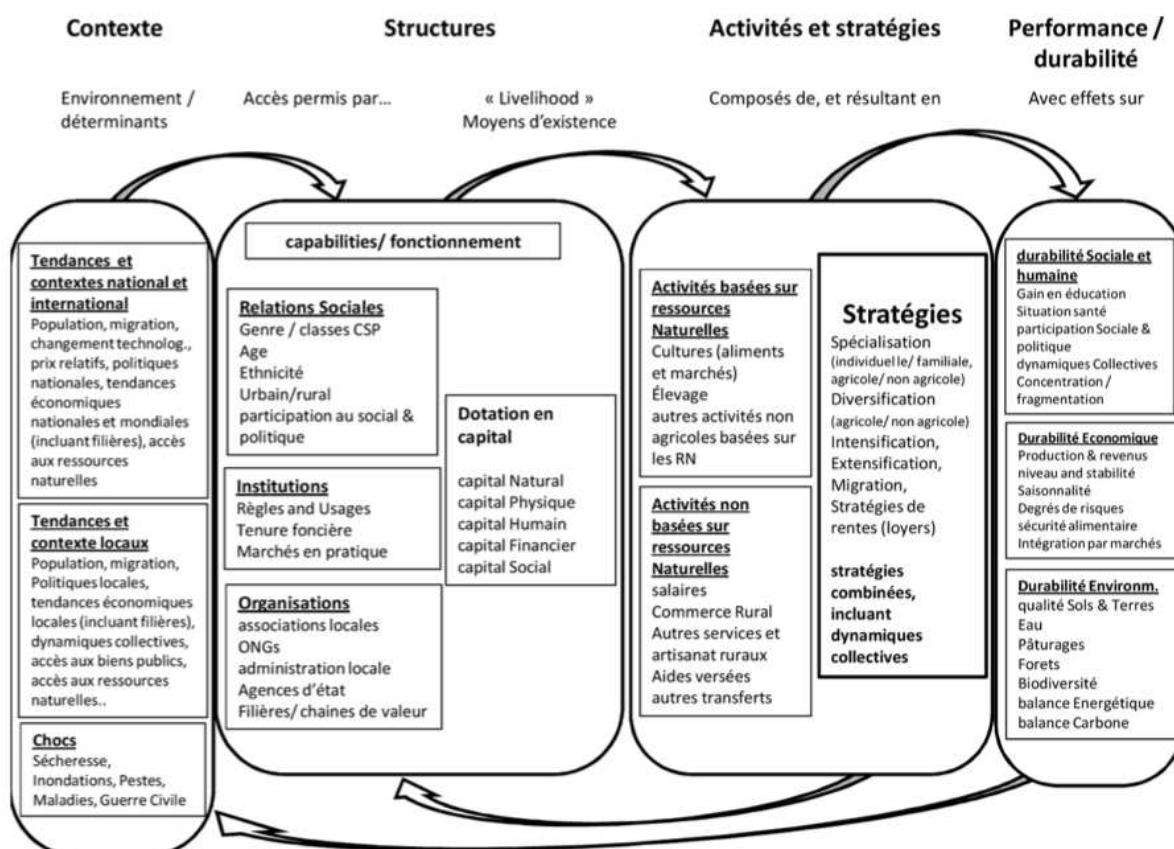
Contexte

Structures

Activités et stratégies

Performance / durabilité

Environnement / déterminants

Accès permis par…

« Livelihood » Moyens d'existence

Composés de, et résultant en

Avec effets sur

Tendances et contextes national et international
Population, migration, changement technolog., prix relatifs, politiques nationales, tendances économiques nationales et mondiales (incluant filières), accès aux ressources naturelles

Tendances et contexte locaux
Population, migration, Politiques locales, tendances économiques locales (incluant filières), dynamiques collectives, accès aux biens publics, accès aux ressources naturelles..

Chocs
Sécheresse, Inondations, Pestes, Maladies, Guerre Civile

capabilities/ fonctionnement

Relations Sociales
Genre / classes CSP
Age
Ethnicité
Urbain/rural
participation au social & politique

Institutions
Règles and Usages
Tenure foncière
Marchés en pratique

Organisations
associations locales
ONGs
administration locale
Agences d'état
Filières/ chaines de valeur

Dotation en capital
capital Natural
capital Physique
capital Humain
capital Financier
capital Social

Activités basées sur ressources Naturelles
Cultures (aliments et marchés)
Élevage
autres activités non agricoles basées sur les RN

Activités non basées sur ressources Naturelles
salaires
Commerce Rural
Autres services et artisanat ruraux
Aides versées
autres transferts

Stratégies
Spécialisation (individuel le/ familiale, agricole/ non agricole)
Diversification (agricole/ non agricole)
Intensification,
Extensification,
Migration,
Stratégies de rentes (loyers)

stratégies combinées, incluant dynamiques collectives

durabilité Sociale et humaine
Gain en éducation
Situation santé
participation Sociale & politique
dynamiques Collectives
Concentration / fragmentation

Durabilité Economique
Production & revenus niveau and stabilité
Saisonnalité
Degrés de risques
sécurité alimentaire
Intégration par marchés

Durabilité Environm.
qualité Sols & Terres
Eau
Pâturages
Forets
Biodiversité
balance Energétique
balance Carbone